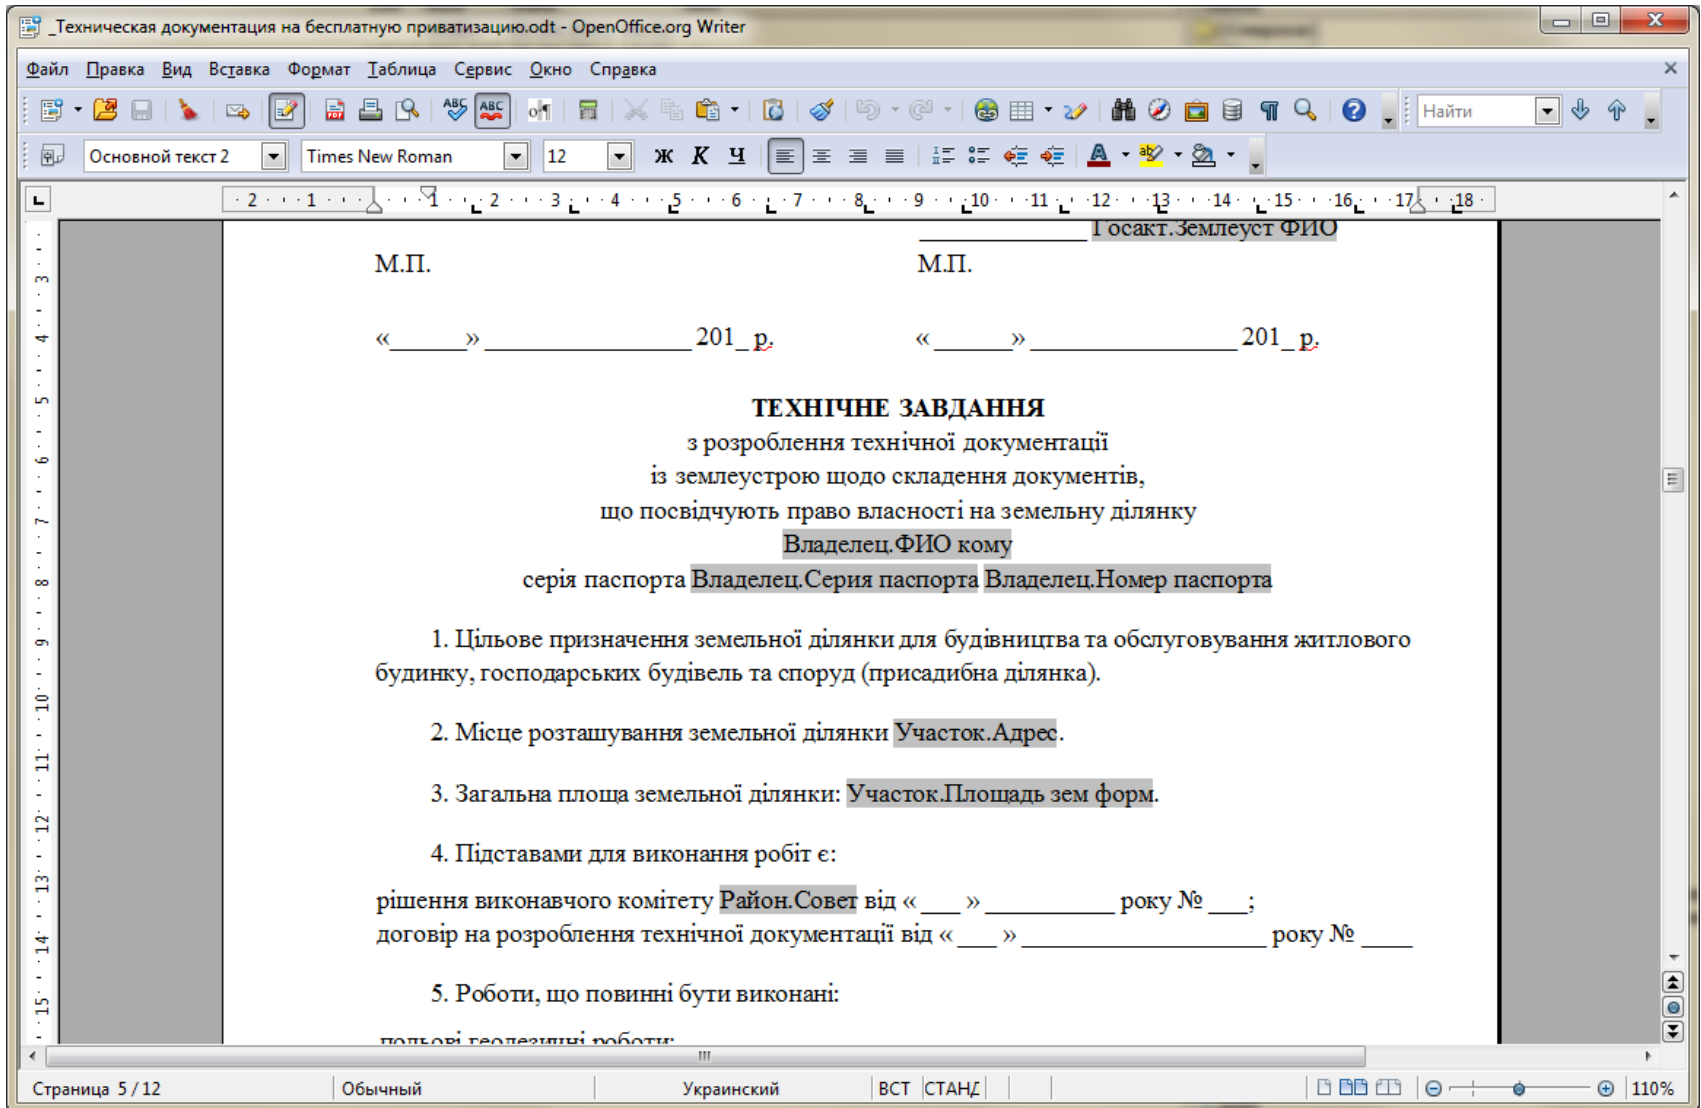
_Техническая документация на бесплатную приватизацию.odt - OpenOffice.org Writer

Файл Правка Вид Вставка Формат Таблица Сервис Окно Справка

Найти

Основной текст 2 Times New Roman 12

2 · 1 · 1 · 2 · 3 · 4 · 5 · 6 · 7 · 8 · 9 · 10 · 11 · 12 · 13 · 14 · 15 · 16 · 17 · 18

____________ Госакт.Землеуст ФИО

М.П. М.П.

«______» _______________ 201_ р. «______» _______________ 201_ р.

ТЕХНІЧНЕ ЗАВДАННЯ
з розроблення технічної документації
із землеустрою щодо складення документів,
що посвідчують право власності на земельну ділянку
Владелец.ФИО кому
серія паспорта Владелец.Серия паспорта Владелец.Номер паспорта

1. Цільове призначення земельної ділянки для будівництва та обслуговування житлового будинку, господарських будівель та споруд (присадибна ділянка).

2. Місце розташування земельної ділянки Участок.Адрес.

3. Загальна площа земельної ділянки: Участок.Площадь зем форм.

4. Підставами для виконання робіт є:

рішення виконавчого комітету Район.Совет від «___ » __________ року № ___;
договір на розроблення технічної документації від «___ » __________________ року № ____

5. Роботи, що повинні бути виконані:

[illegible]

Страница 5 / 12 Обычный Украинский ВСТ СТАНД 110%